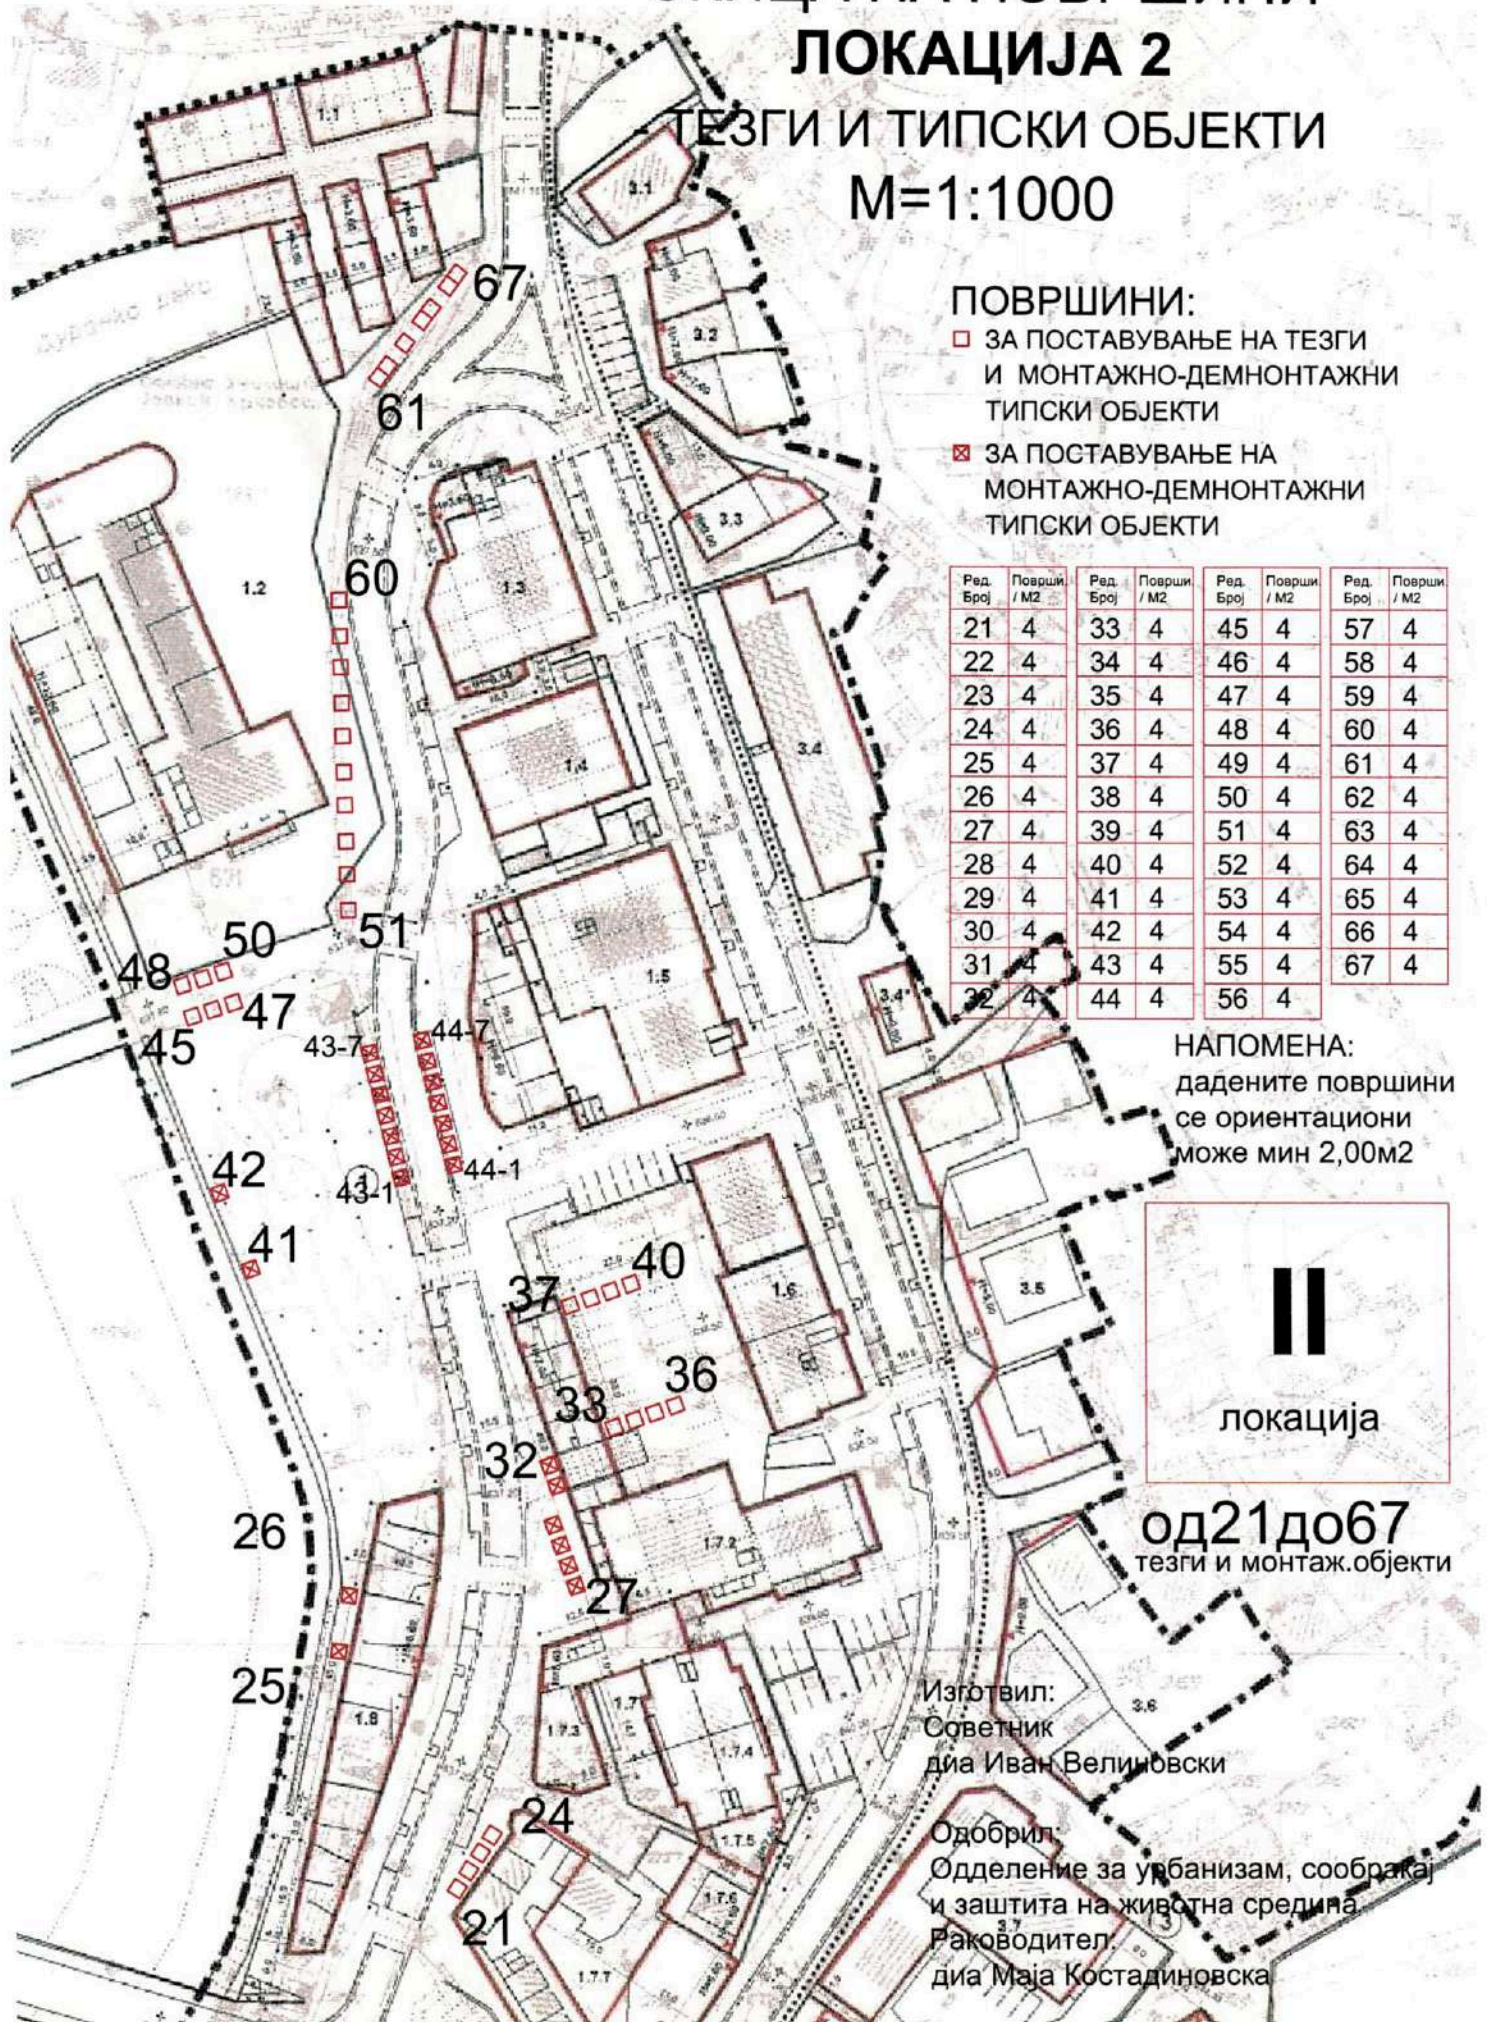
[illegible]
ЛОКАЦИЈА 2
- ТЕЗГИ И ТИПСКИ ОБЈЕКТИ
М=1:1000

ПОВРШИНИ:
ЗА ПОСТАВУВАЊЕ НА ТЕЗГИ И МОНТАЖНО-ДЕМНОНТАЖНИ ТИПСКИ ОБЈЕКТИ
ЗА ПОСТАВУВАЊЕ НА МОНТАЖНО-ДЕМНОНТАЖНИ ТИПСКИ ОБЈЕКТИ

| Ред. Број | Површи / М2 |
|---|---|
| 21 | 4 |
| 22 | 4 |
| 23 | 4 |
| 24 | 4 |
| 25 | 4 |
| 26 | 4 |
| 27 | 4 |
| 28 | 4 |
| 29 | 4 |
| 30 | 4 |
| 31 | 4 |
| 32 | 4 |

| Ред. Број | Површи / М2 |
|---|---|
| 33 | 4 |
| 34 | 4 |
| 35 | 4 |
| 36 | 4 |
| 37 | 4 |
| 38 | 4 |
| 39 | 4 |
| 40 | 4 |
| 41 | 4 |
| 42 | 4 |
| 43 | 4 |
| 44 | 4 |

| Ред. Број | Површи / М2 |
|---|---|
| 45 | 4 |
| 46 | 4 |
| 47 | 4 |
| 48 | 4 |
| 49 | 4 |
| 50 | 4 |
| 51 | 4 |
| 52 | 4 |
| 53 | 4 |
| 54 | 4 |
| 55 | 4 |
| 56 | 4 |

| Ред. Број | Површи / М2 |
|---|---|
| 57 | 4 |
| 58 | 4 |
| 59 | 4 |
| 60 | 4 |
| 61 | 4 |
| 62 | 4 |
| 63 | 4 |
| 64 | 4 |
| 65 | 4 |
| 66 | 4 |
| 67 | 4 |

НАПОМЕНА:
дадените површини се ориентациони може мин 2,00м2

II
локација

од21до67
тезги и монтаж.објекти

67 61 60 51 50 48 47 45 43-7 44-7 43-1 44-1 42 41 40 37 36 33 32 26 27 25 24 21

1.1 1.2 1.3 1.4 1.5 1.6 1.7 1.7.2 1.7.3 1.7.4 1.7.5 1.7.6 1.7.7 1.8 3.1 3.2 3.3 3.4 3.4' 3.5 3.6 3.7

Изготвил:
Советник
диа Иван Велиновски

Одобрил:
Одделение за урбанизам, сообраќај и заштита на животна средина
Раководител:
диа Маја Костадиновска